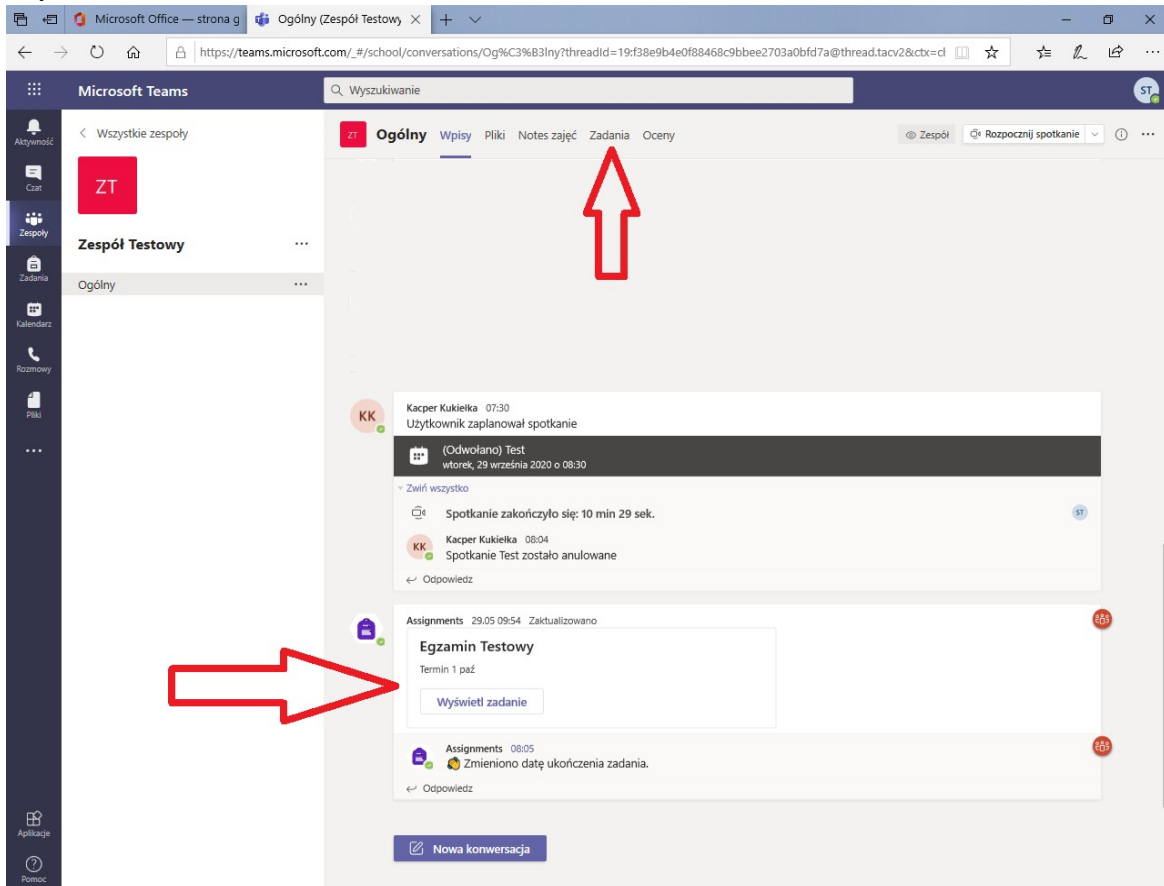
Microsoft Office — strona g
Ogólny (Zespół Testowy
https://teams.microsoft.com/_#/school/conversations/Og%C3%B3lny?threadId=19:f38e9b4e0f88468c9bbee2703a0bfd7a@thread.tacv2&ctx=cl

Microsoft Teams
Wyszukiwanie
ST

Aktywność
Czat
Zespoły
Zadania
Kalendarz
Rozmowy
Pliki
...
Aplikacje
Pomoc

Wszystkie zespoły
ZT
Zespół Testowy ...
Ogólny ...

ZT Ogólny Wpisy Pliki Notes zajęć Zadania Oceny
Zespół
Rozpocznij spotkanie

KK
Kacper Kukiełka 07:30
Użytkownik zaplanował spotkanie
(Odwołano) Test
wtorek, 29 września 2020 o 08:30
Zwiń wszystko
Spotkanie zakończyło się: 10 min 29 sek.
ST
KK
Kacper Kukiełka 08:04
Spotkanie Test zostało anulowane
Odpowiedz

Assignments 29.05 09:54 Zaktualizowano
Egzamin Testowy
Termin 1 paź
Wyświetl zadanie
Assignments 08:05
Zmieniono datę ukończenia zadania.
Odpowiedz

Nowa konwersacja